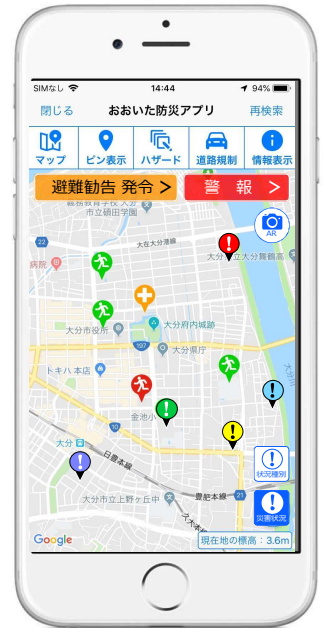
SIMなし 14:44 94%

閉じる おおいた防災アプリ 再検索

マップ ピン表示 ハザード 道路規制 情報表示

避難勧告 発令 >

警報 >

AR

市立碩田学園

病院

大分市役所

大分府内城跡

大分県庁

トキハ本店

金池小

大分

日豊本線

大分市立上野ヶ丘中

状況種別

災害状況

Google

現在地の標高：3.6m